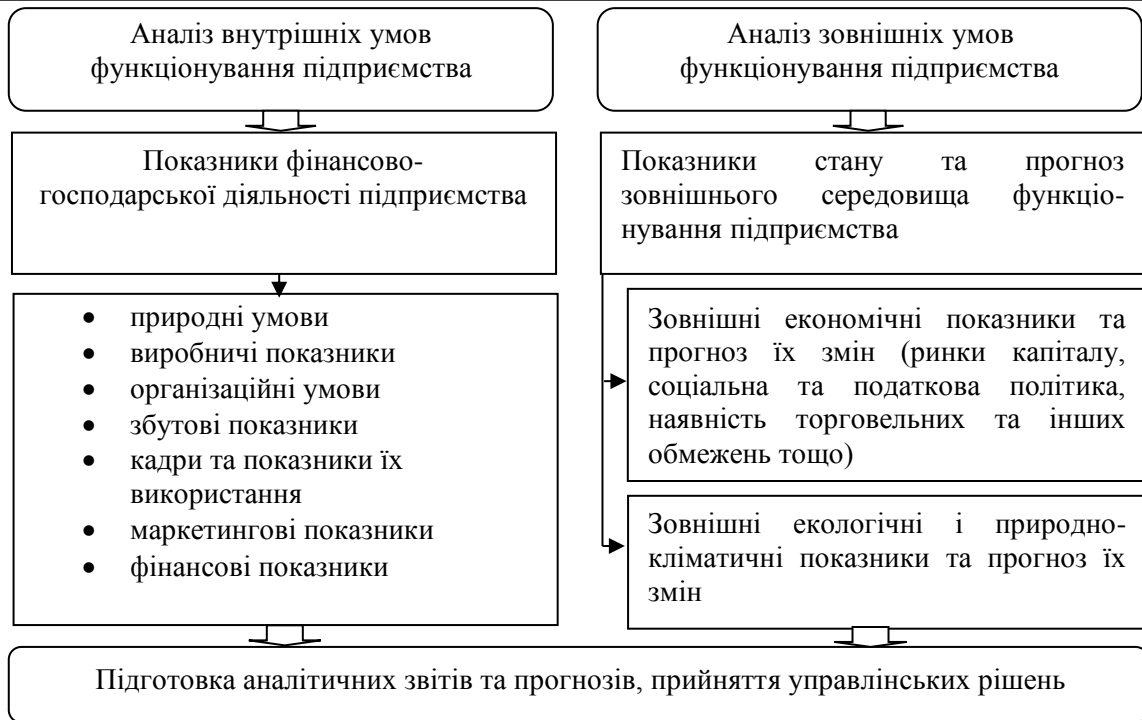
Аналіз внутрішніх умов функціонування підприємства

Аналіз зовнішніх умов функціонування підприємства

Показники фінансово-господарської діяльності підприємства

Показники стану та прогноз зовнішнього середовища функціонування підприємства

- природні умови
- виробничі показники
- організаційні умови
- збутові показники
- кадри та показники їх використання
- маркетингові показники
- фінансові показники

Зовнішні економічні показники та прогноз їх змін (ринки капіталу, соціальна та податкова політика, наявність торговельних та інших обмежень тощо)

Зовнішні екологічні і природно-кліматичні показники та прогноз їх змін

Підготовка аналітичних звітів та прогнозів, прийняття управлінських рішень